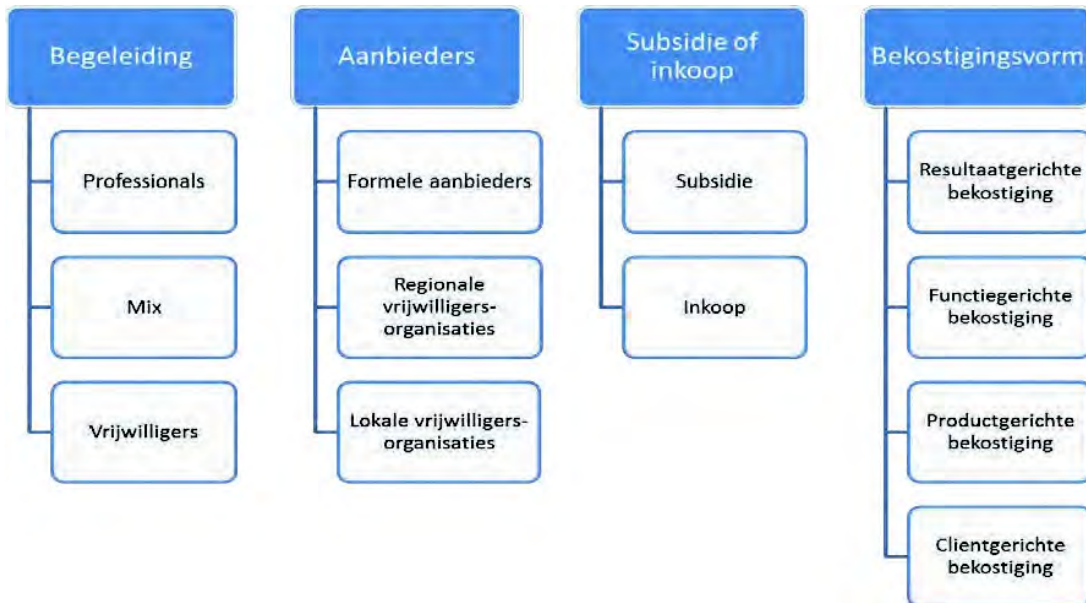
Begeleiding

Professionals

Mix

Vrijwilligers

Aanbieders

Formele aanbieders

Regionale vrijwilligers-organisaties

Lokale vrijwilligers-organisaties

Subsidie of inkoop

Subsidie

Inkoop

Bekostigingsvorm

Resultaatgerichte bekostiging

Functiegerichte bekostiging

Productgerichte bekostiging

Clientgerichte bekostiging